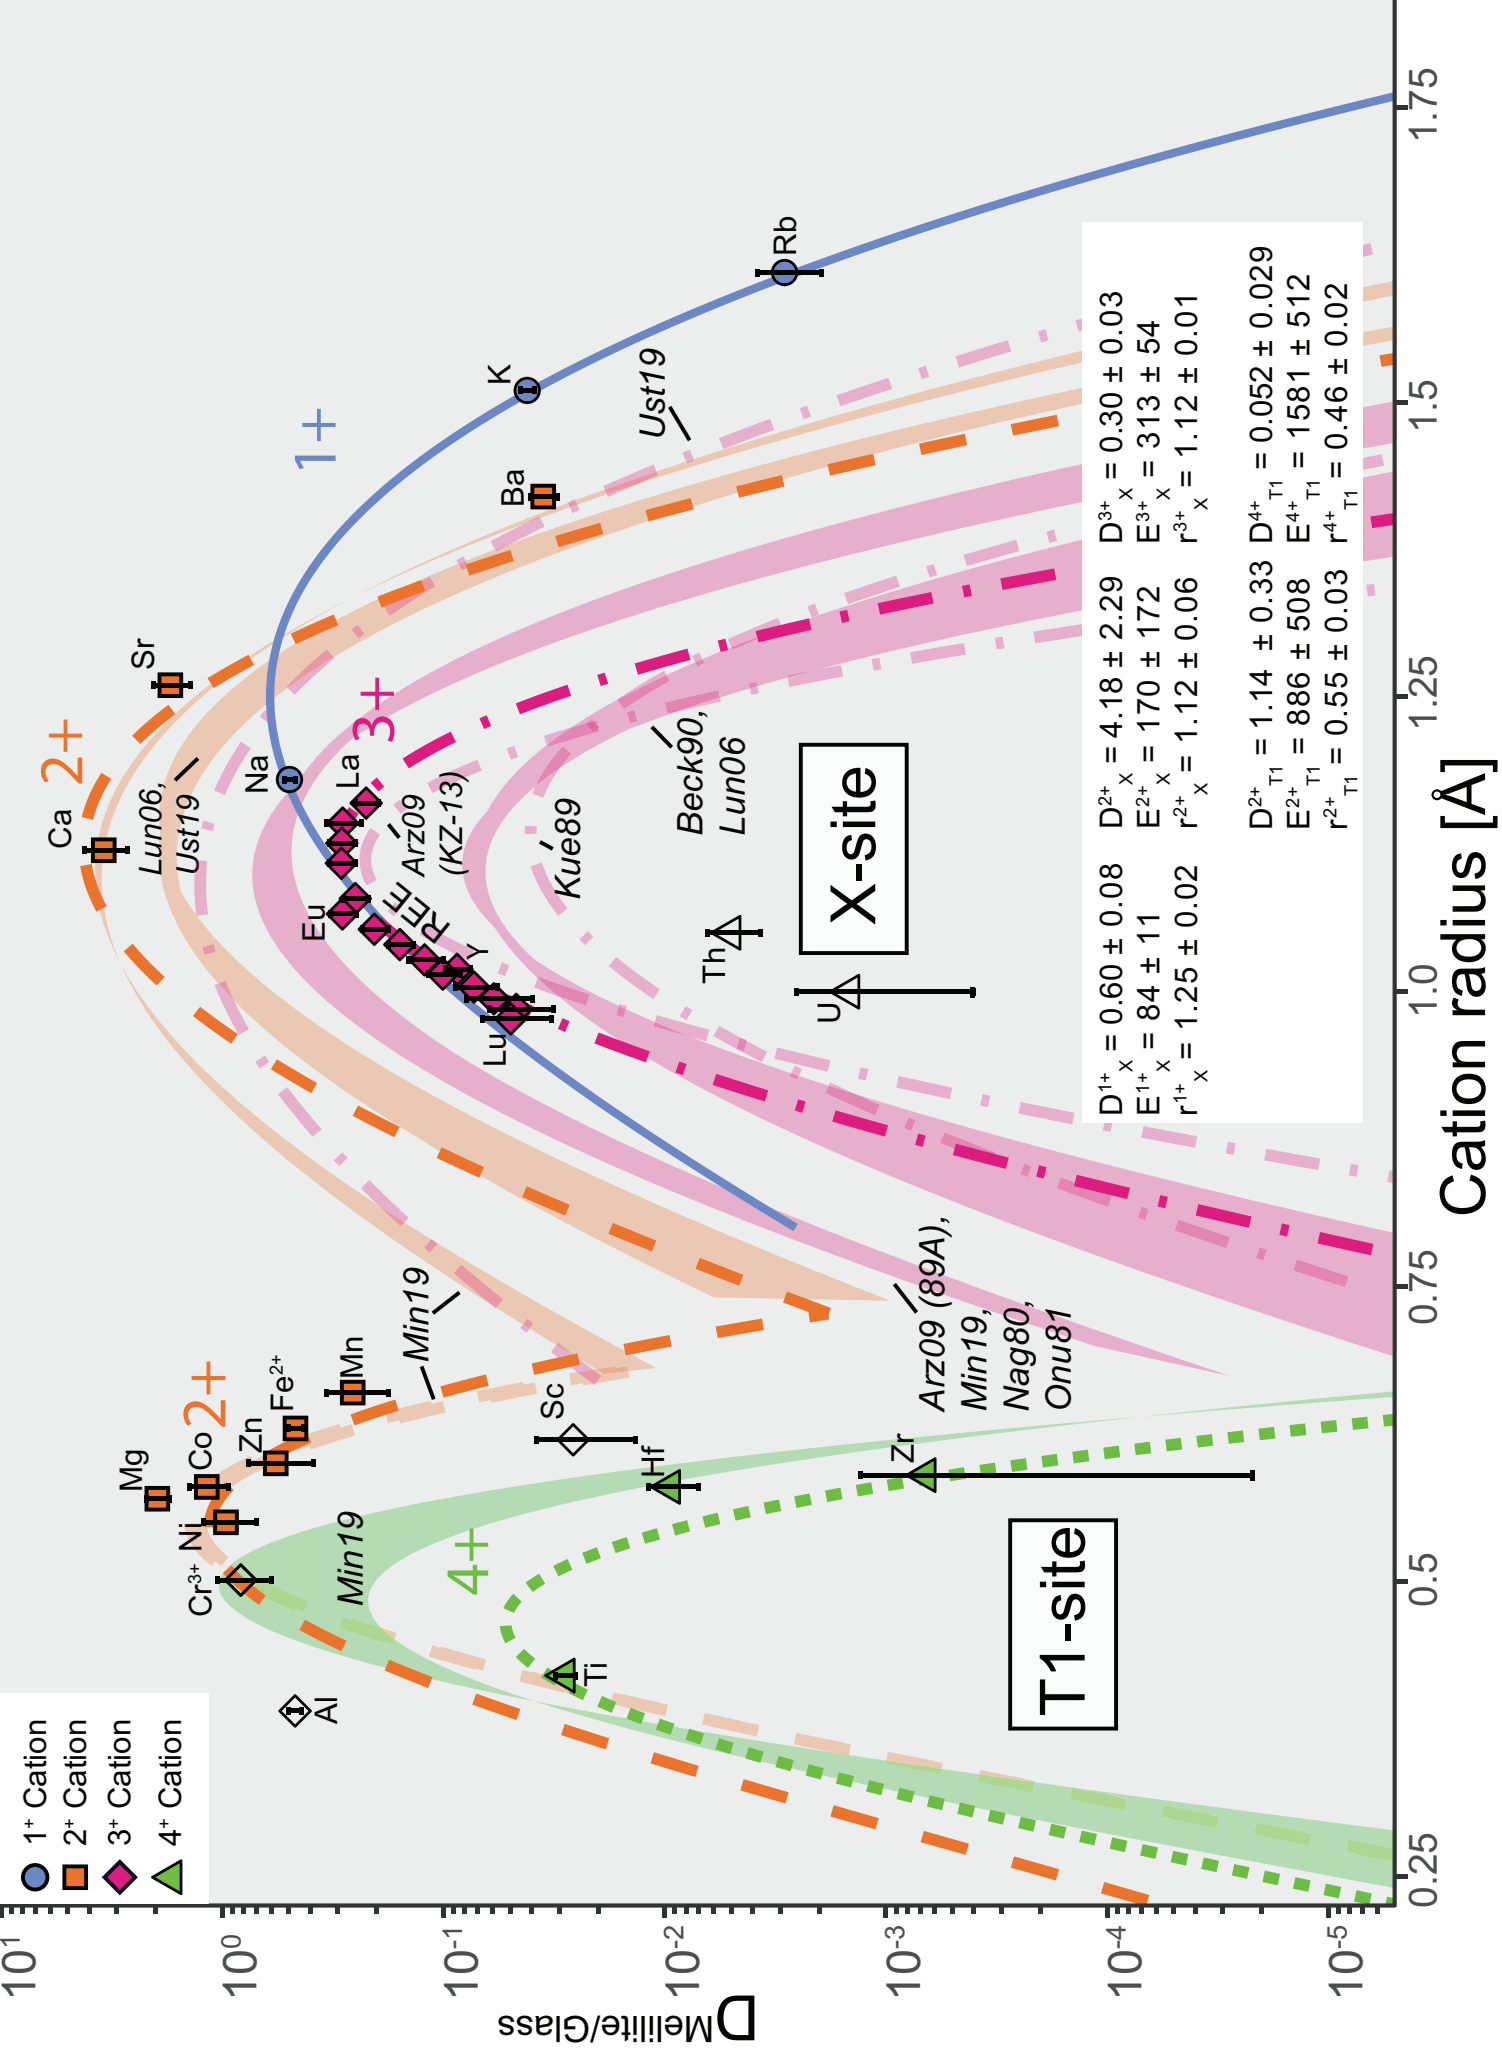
1⁺ Cation
2⁺ Cation
3⁺ Cation
4⁺ Cation

$D_{Melilite/Glass}$

$10^{1}$
$10^{0}$
$10^{-1}$
$10^{-2}$
$10^{-3}$
$10^{-4}$
$10^{-5}$

0.25
0.5
0.75
1.0
1.25
1.5
1.75

Cation radius [Å]

T1-site
X-site

1+
2+
3+
2+
4+

Ca
Sr
Ba
Na
K
Rb
La
Eu
Y
Lu
Th
U
Mg
Ni
Co
Zn
Fe²⁺
Mn
Cr³⁺
Al
Sc
Hf
Zr
Ti

Lun06, Ust19
Ust19
Arz09 (KZ-13)
Kue89
Beck90, Lun06
Min19
Min19
Arz09 (89A), Min19, Nag80, Onu81

$D^{1+}_{X} = 0.60 \pm 0.08$
$E^{1+}_{X} = 84 \pm 11$
$r^{1+}_{X} = 1.25 \pm 0.02$

$D^{2+}_{X} = 4.18 \pm 2.29$
$E^{2+}_{X} = 170 \pm 172$
$r^{2+}_{X} = 1.12 \pm 0.06$

$D^{3+}_{X} = 0.30 \pm 0.03$
$E^{3+}_{X} = 313 \pm 54$
$r^{3+}_{X} = 1.12 \pm 0.01$

$D^{2+}_{T1} = 1.14 \pm 0.33$
$E^{2+}_{T1} = 886 \pm 508$
$r^{2+}_{T1} = 0.55 \pm 0.03$

$D^{4+}_{T1} = 0.052 \pm 0.029$
$E^{4+}_{T1} = 1581 \pm 512$
$r^{4+}_{T1} = 0.46 \pm 0.02$